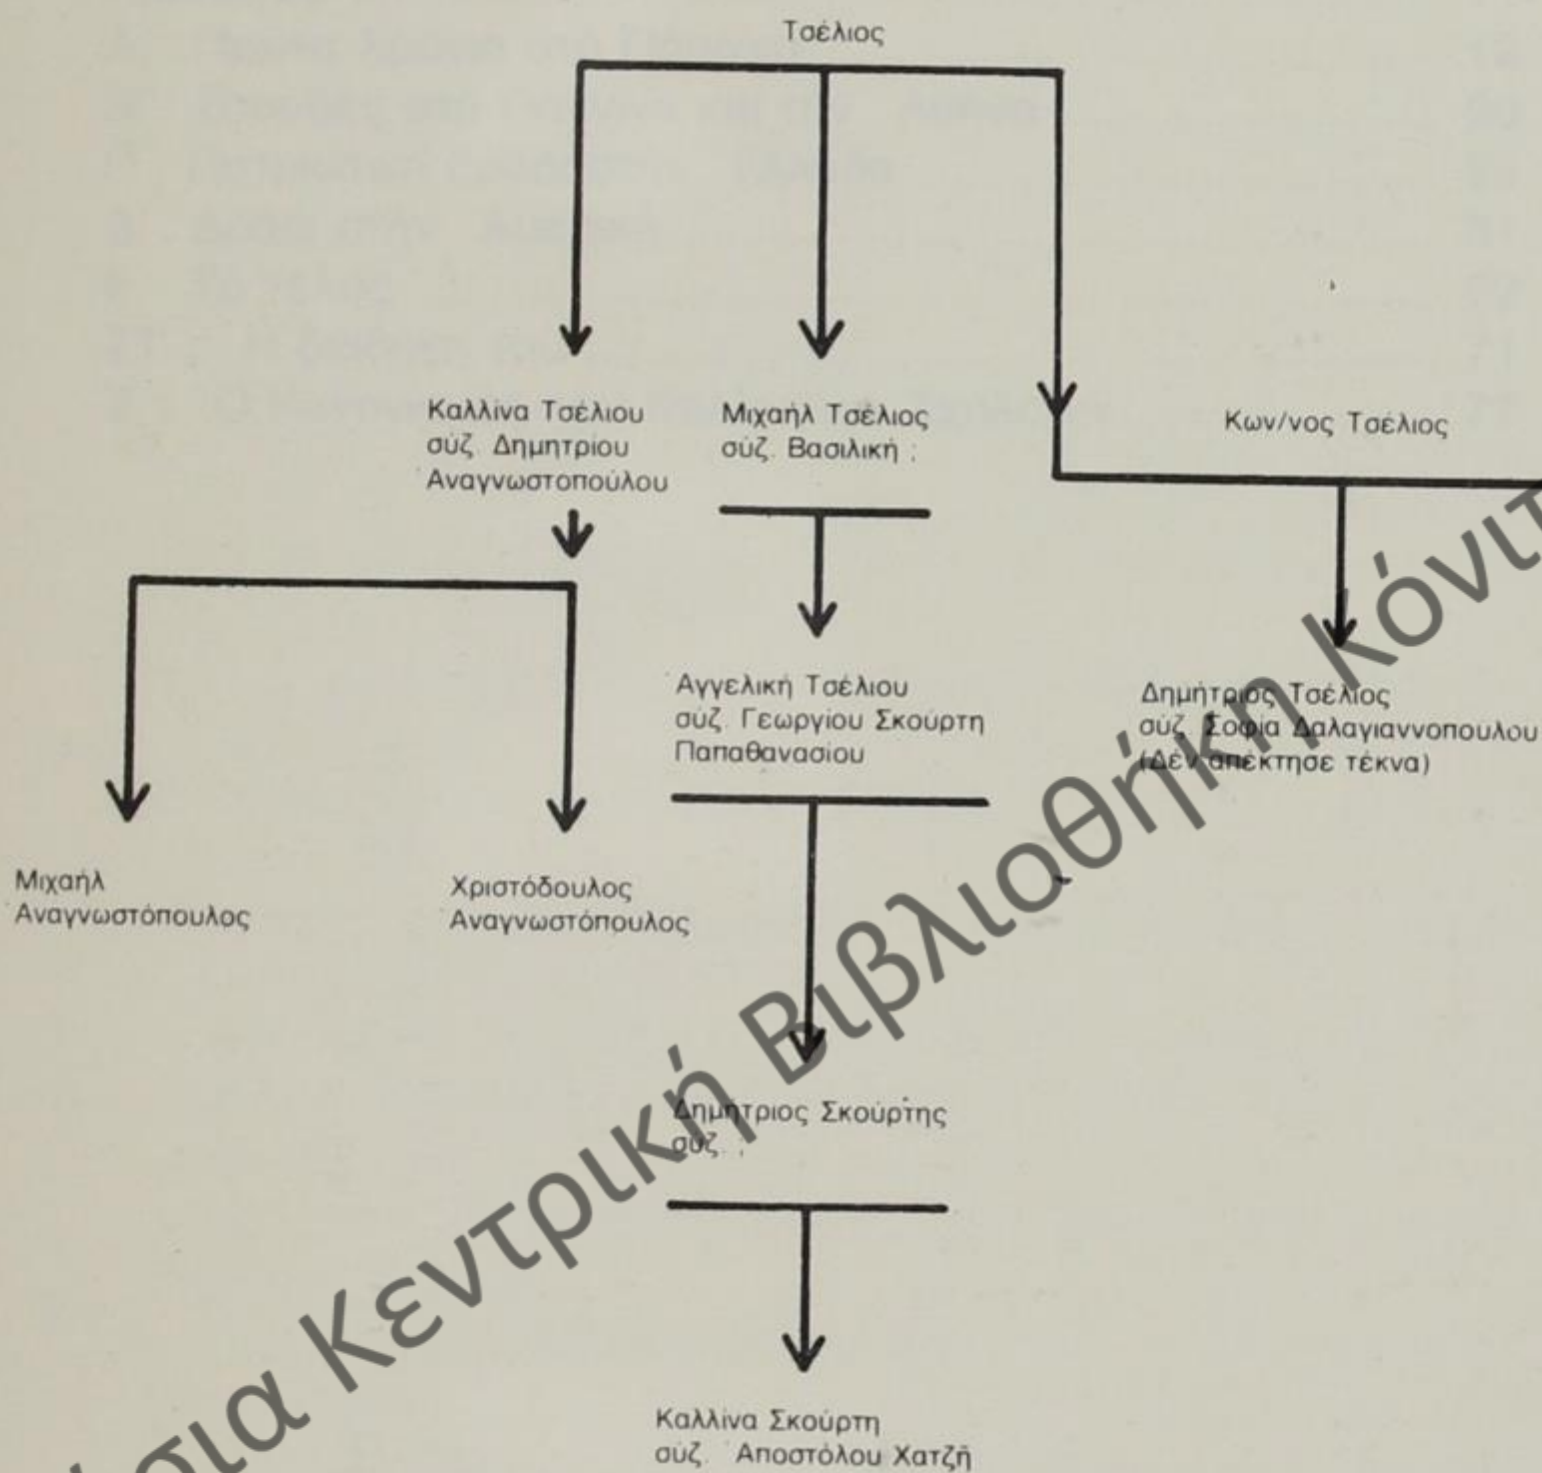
Τσέλιος

Καλλίνα Τσέλιου σύζ. Δημητρίου Αναγνωστοπούλου

Μιχαήλ Τσέλιος σύζ. Βασιλική :

Κων/νος Τσέλιος

Μιχαήλ Αναγνωστόπουλος

Χριστόδουλος Αναγνωστόπουλος

Αγγελική Τσέλιου σύζ. Γεωργίου Σκούρτη Παπαθανασίου

Δημήτριος Τσέλιος σύζ. Σοφία Δαλαγιαννοπουλου (Δεν απέκτησε τέκνα)

Δημήτριος Σκούρτης σύζ. :

Καλλίνα Σκούρτη σύζ. Αποστόλου Χατζή

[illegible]σια Κεντρική Βιβλιοθήκη Κόνι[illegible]